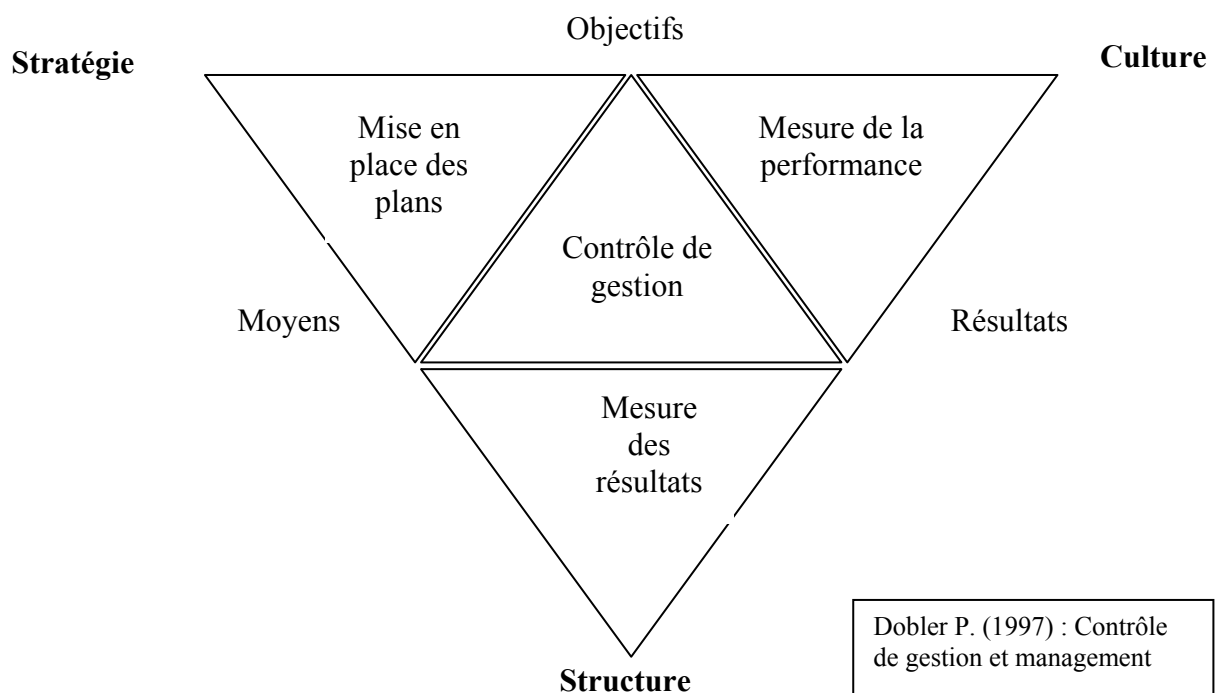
Objectifs

Stratégie

Culture

Mise en place des plans

Mesure de la performance

Contrôle de gestion

Moyens

Résultats

Mesure des résultats

Structure

Dobler P. (1997) : Contrôle de gestion et management